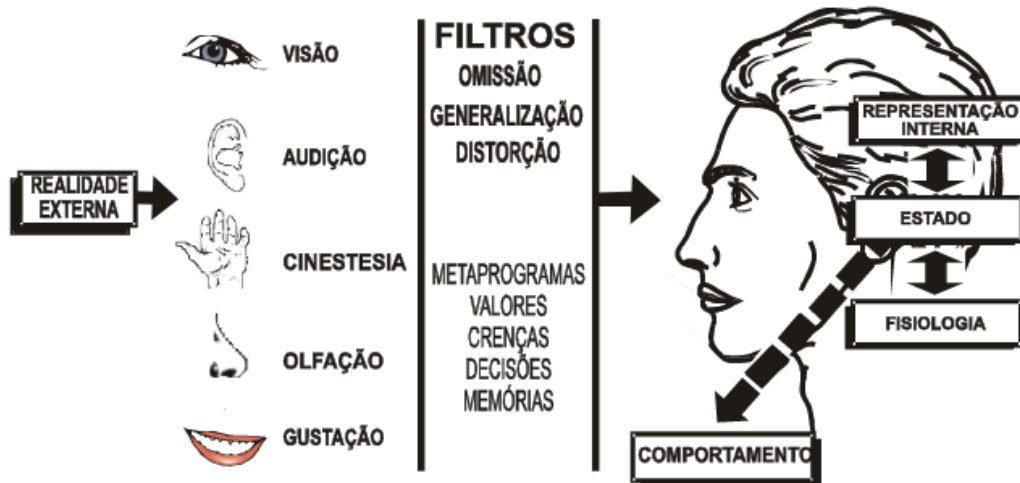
REALIDADE EXTERNA

VISÃO

AUDIÇÃO

CINESTESIA

OLFAÇÃO

GUSTAÇÃO

FILTROS

OMISSÃO
GENERALIZAÇÃO
DISTORÇÃO

METAPROGRAMAS
VALORES
CRENÇAS
DECISÕES
MEMÓRIAS

REPRESENTAÇÃO INTERNA

ESTADO

FISIOLOGIA

COMPORTAMENTO